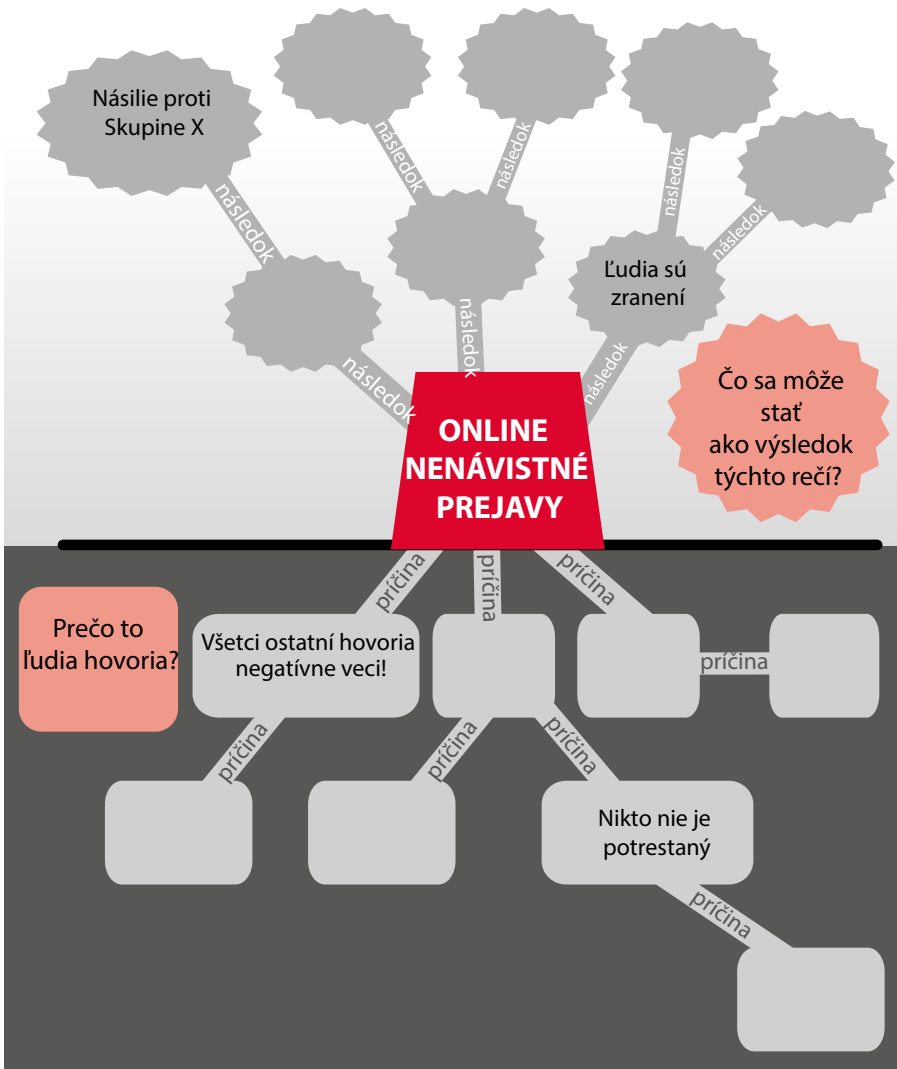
Násilie proti Skupine X

následok

následok

následok

následok

následok

Ľudia sú zranení

následok

následok

následok

ONLINE NENÁVISTNÉ PREJAVY

Čo sa môže stať ako výsledok týchto rečí?

príčina

príčina

príčina

Prečo to ľudia hovoria?

Všetci ostatní hovoria negatívne veci!

príčina

príčina

príčina

príčina

Nikto nie je potrestaný

príčina